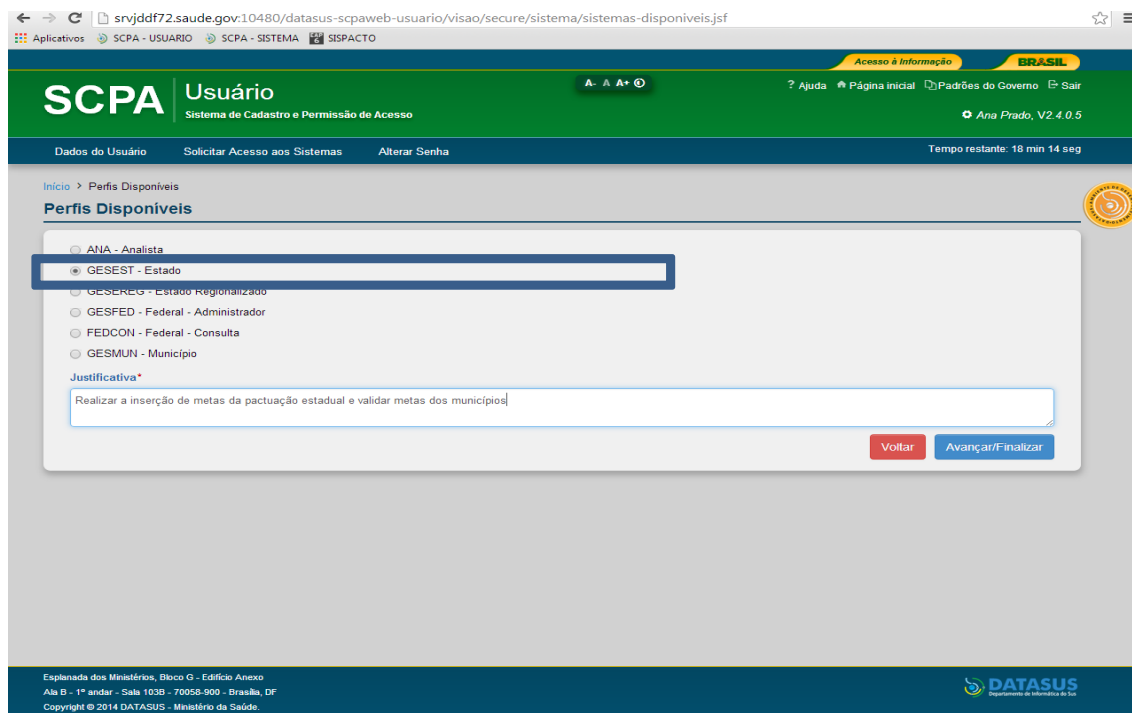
srvjddf72.saude.gov:10480/datasus-scpaweb-usuario/visao/secure/sistema/sistemas-disponiveis.jsf

Aplicativos SCPA - USUARIO SCPA - SISTEMA SISPACTO

Acesso à Informação BRASIL

SCPA Usuário
Sistema de Cadastro e Permissão de Acesso

A- A A+

? Ajuda Página inicial Padrões do Governo Sair

Ana Prado, V2.4.0.5

Dados do Usuário Solicitar Acesso aos Sistemas Alterar Senha

Tempo restante: 18 min 14 seg

Início > Perfis Disponíveis

Perfis Disponíveis

ANA - Analista
GESEST - Estado
GESEREG - Estado Regionalizado
GESFED - Federal - Administrador
FEDCON - Federal - Consulta
GESMUN - Município

Justificativa*

Realizar a inserção de metas da pactuação estadual e validar metas dos municípios

Voltar Avançar/Finalizar

Esplanada dos Ministérios, Bloco G - Edifício Anexo
Ala B - 1º andar - Sala 103B - 70058-900 - Brasília, DF
Copyright © 2014 DATASUS - Ministério da Saúde.

DATASUS
Departamento de Informática do SUS